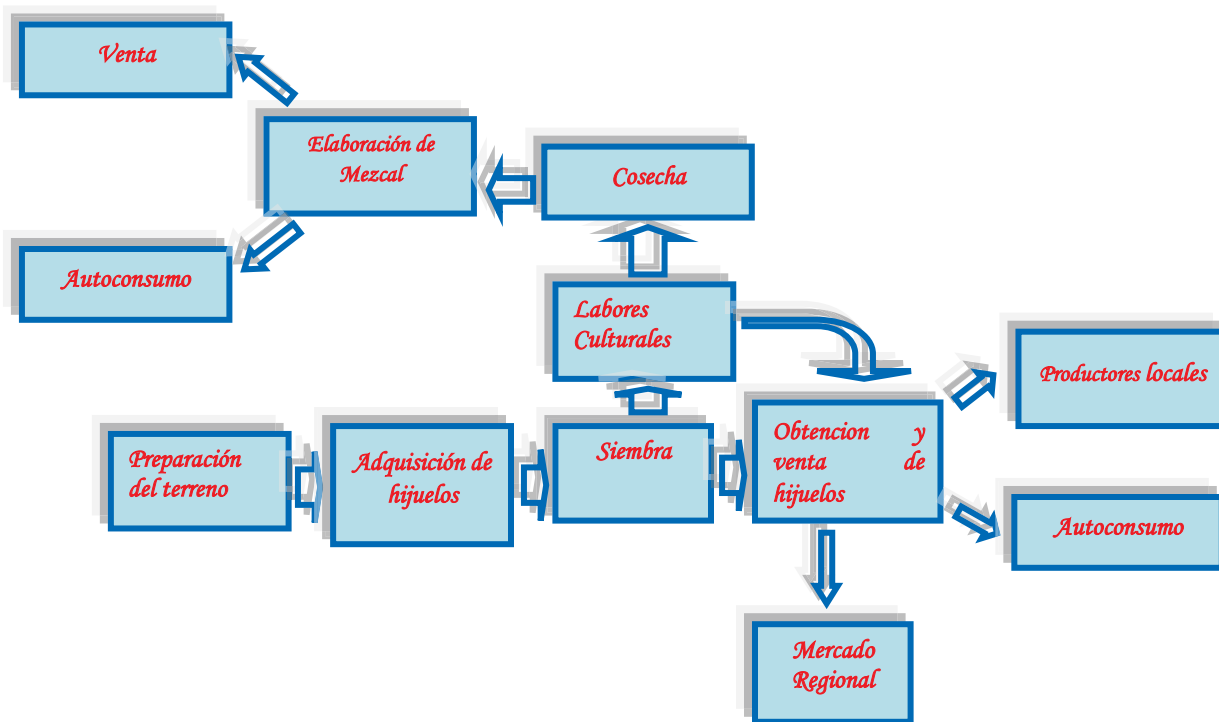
Venta

Elaboración de Mezcal

Cosecha

Autoconsumo

Labores Culturales

Productores locales

Preparación del terreno

Adquisición de hijuelos

Siembra

Obtencion y venta de hijuelos

Autoconsumo

Mercado Regional